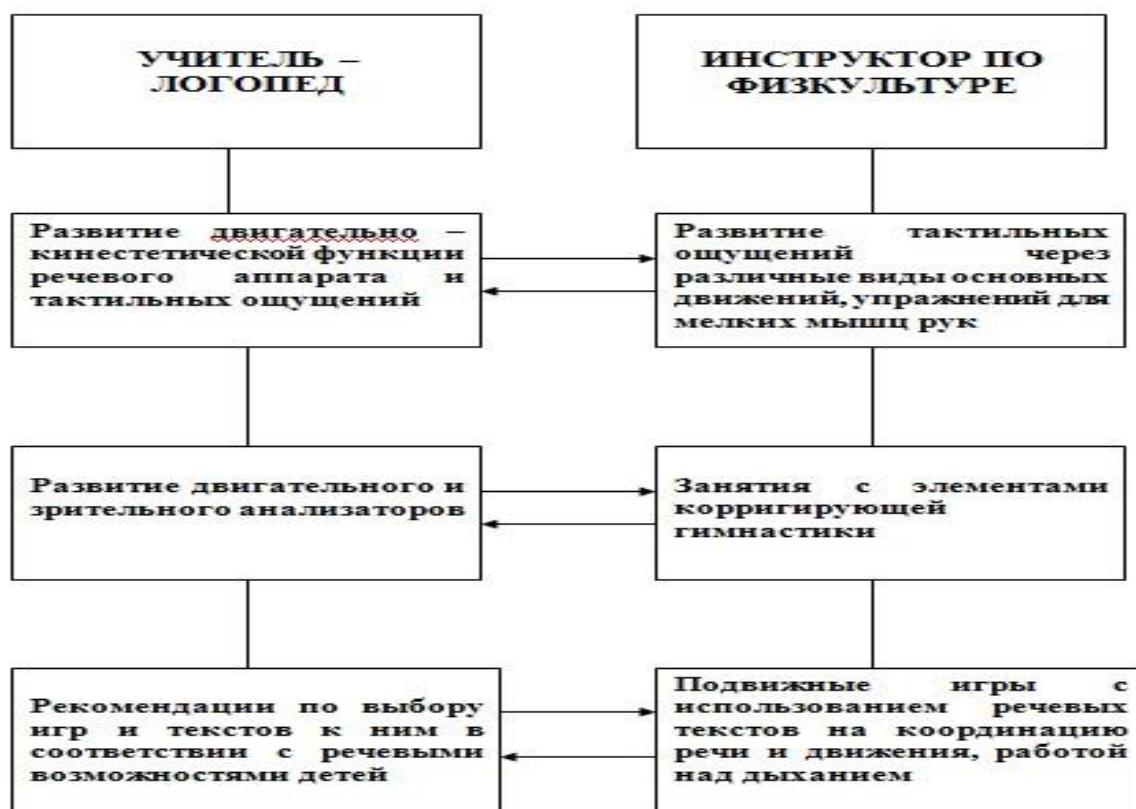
УЧИТЕЛЬ – ЛОГОПЕД

ИНСТРУКТОР ПО ФИЗКУЛЬТУРЕ

Развитие двигательно – кинестетической функции речевого аппарата и тактильных ощущений

Развитие тактильных ощущений через различные виды основных движений, упражнений для мелких мышц рук

Развитие двигательного и зрительного анализаторов

Занятия с элементами корригирующей гимнастики

Рекомендации по выбору игр и текстов к ним в соответствии с речевыми возможностями детей

Подвижные игры с использованием речевых текстов на координацию речи и движения, работой над дыханием